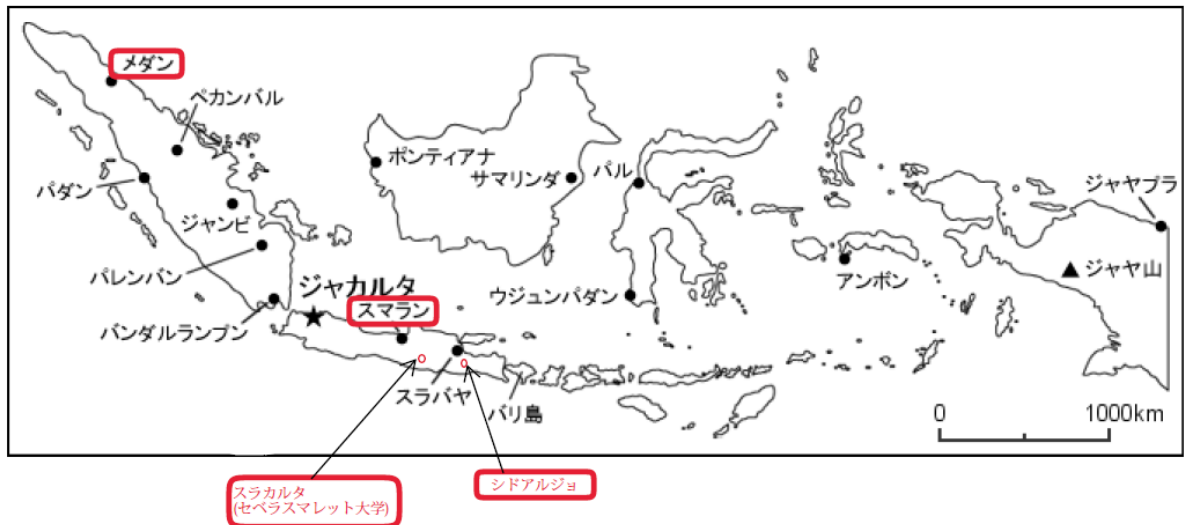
メダン
ペカンバル
パダン
ジャンビ
パレンバン
バンダルランプン
ジャカルタ
スマラン
ポンティアナ
サマリンダ
パル
ウジュンパダン
アンボン
ジャヤプラ
▲ジャヤ山
スラバヤ
バリ島
0
1000km
スラカルタ
(セベラスマレット大学)
シドアルジョ